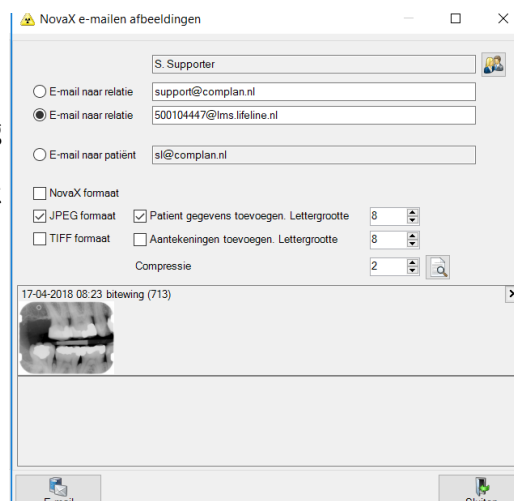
NovaX e-mailen afbeeldingen

S. Supporter

E-mail naar relatie support@complan.nl

E-mail naar relatie 500104447@lms.lifeline.nl

E-mail naar patiënt sl@complan.nl

NovaX formaat

JPEG formaat

Patient gegevens toevoegen. Lettergrootte 8

TIFF formaat

Aantekeningen toevoegen. Lettergrootte 8

Compressie 2

17-04-2018 08:23 bitewing (713)

E-mail

Sluiten